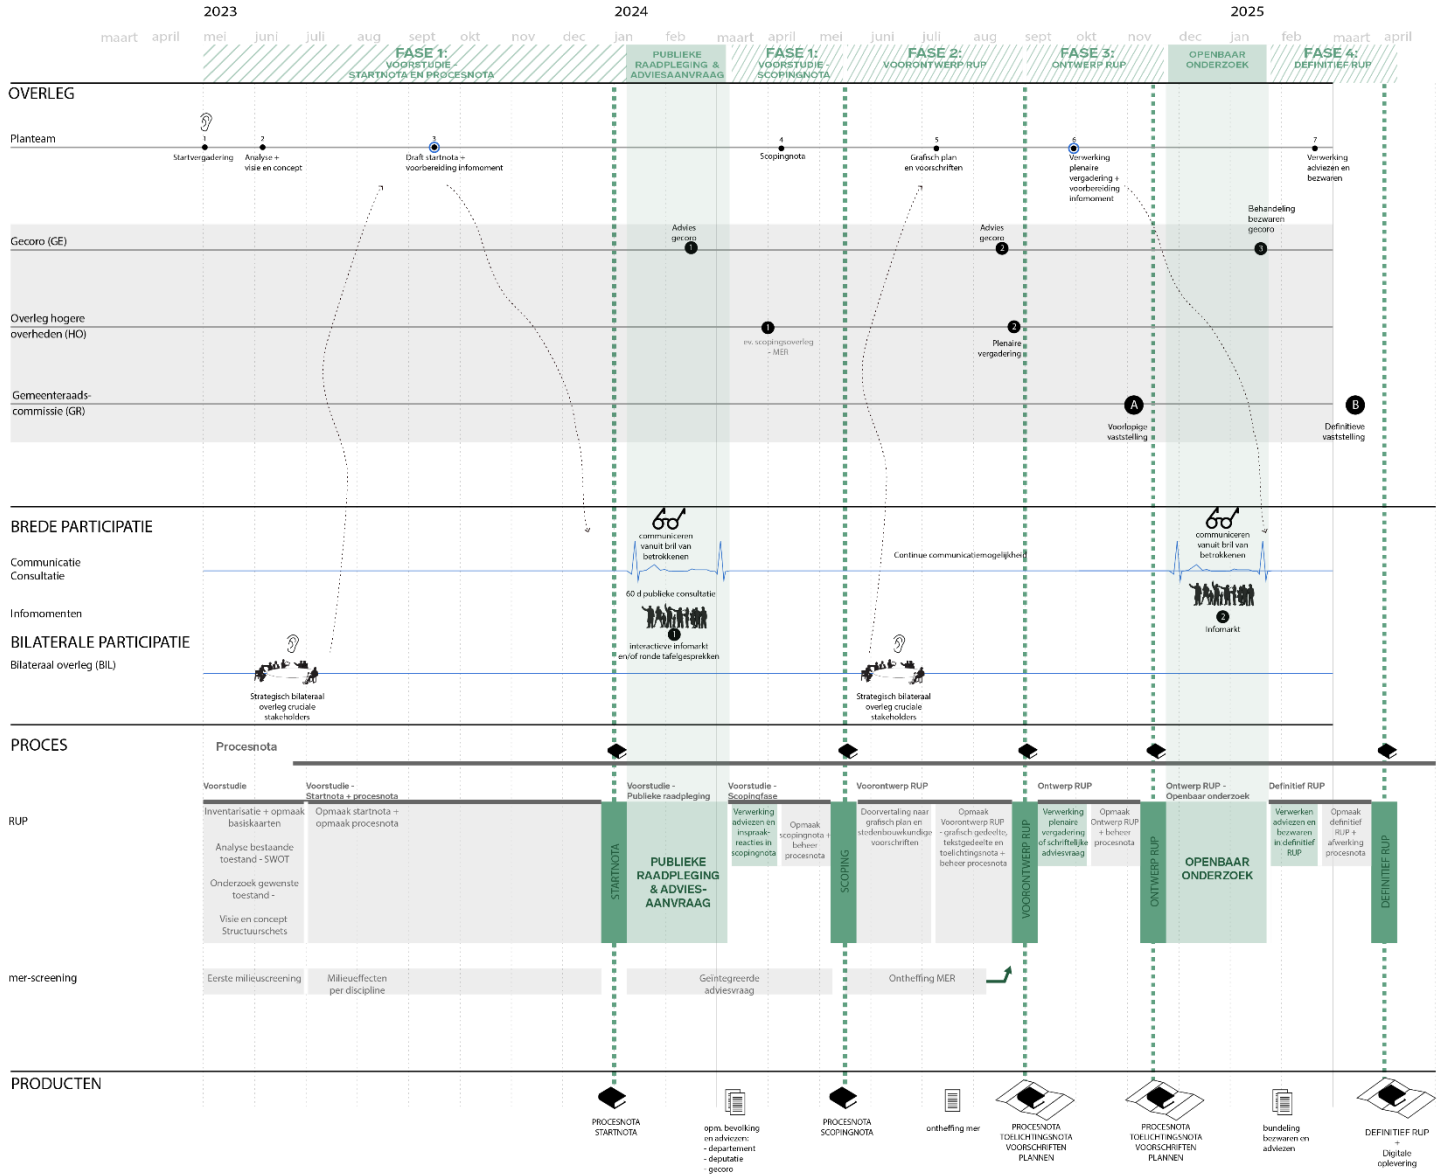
2023 2024 2025

maart april mei juni juli aug sept okt nov dec jan feb maart april mei juni juli aug sept okt nov dec jan feb maart april

FASE 1: VOORSTUDIE - STARTNOTA EN PROCESNOTA

PUBLIEKE RAADPLEGING & ADVIESAANVRAAG

FASE 1: VOORSTUDIE - SCOPINGNOTA

FASE 2: VOORONTWERP RUP

FASE 3: ONTWERP RUP

OPENBAAR ONDERZOEK

FASE 4: DEFINITIEF RUP

OVERLEG

Planteam

1 Startvergadering
2 Analyse + visie en concept
3 Draft startnota + voorbereiding infomoment
4 Scopingnota
5 Grafisch plan en voorschriften
6 Verwerking plenaire vergadering + voorbereiding infomoment
7 Verwerking adviezen en bezwaren

Gecoro (GE)

Advies gecoro 1
Advies gecoro 2
Behandeling bezwaren gecoro 3

Overleg hogere overheden (HO)

1 ev. scopingsoverleg - MER
2 Plenaire vergadering

Gemeenteraads-commissie (GR)

A Voorlopige vaststelling
B Definitieve vaststelling

BREDE PARTICIPATIE

Communicatie
Consultatie

communiceren vanuit bril van betrokkenen

Continue communicatiemogelijkheid

communiceren vanuit bril van betrokkenen

Infomomenten

60 d publieke consultatie
1 interactieve infomarkt en/of ronde tafelgesprekken

2 Infomarkt

BILATERALE PARTICIPATIE

Bilateraal overleg (BIL)

Strategisch bilateraal overleg cruciale stakeholders

Strategisch bilateraal overleg cruciale stakeholders

PROCES

Procesnota

RUP

Voorstudie
Inventarisatie + opmaak basiskaarten
Analyse bestaande toestand - SWOT
Onderzoek gewenste toestand -
Visie en concept Structuurschets

Voorstudie - Startnota + procesnota
Opmaak startnota + opmaak procesnota

STARTNOTA

Voorstudie - Publieke raadpleging
PUBLIEKE RAADPLEGING & ADVIES-AANVRAAG

Voorstudie - Scopingfase
Verwerking adviezen en inspraak-reacties in scopingnota
Opmaak scopingnota + beheer procesnota

SCOPING

Voorontwerp RUP
Doorvertaling naar grafisch plan en stedenbouwkundige voorschriften
Opmaak Voorontwerp RUP - grafisch gedeelte, tekstgedeelte en toelichtingsnota + beheer procesnota

VOORONTWERP RUP

Ontwerp RUP
Verwerking plenaire vergadering of schriftelijke adviesvraag
Opmaak Ontwerp RUP + beheer procesnota

ONTWERP RUP

Ontwerp RUP - Openbaar onderzoek
OPENBAAR ONDERZOEK

Definitief RUP
Verwerken adviezen en bezwaren in definitief RUP
Opmaak definitief RUP + afwerking procesnota

DEFINITIEF RUP

mer-screening

Eerste milieuscreening
Milieueffecten per discipline
Geïntegreerde adviesvraag
Ontheffing MER

PRODUCTEN

PROCESNOTA STARTNOTA

opm. bevolking en adviezen: - departement - deputatie - gecoro

PROCESNOTA SCOPINGNOTA

ontheffing mer

PROCESNOTA TOELICHTINGSNOTA VOORSCHRIFTEN PLANNEN

PROCESNOTA TOELICHTINGSNOTA VOORSCHRIFTEN PLANNEN

bundeling bezwaren en adviezen

DEFINITIEF RUP + Digitale oplevering